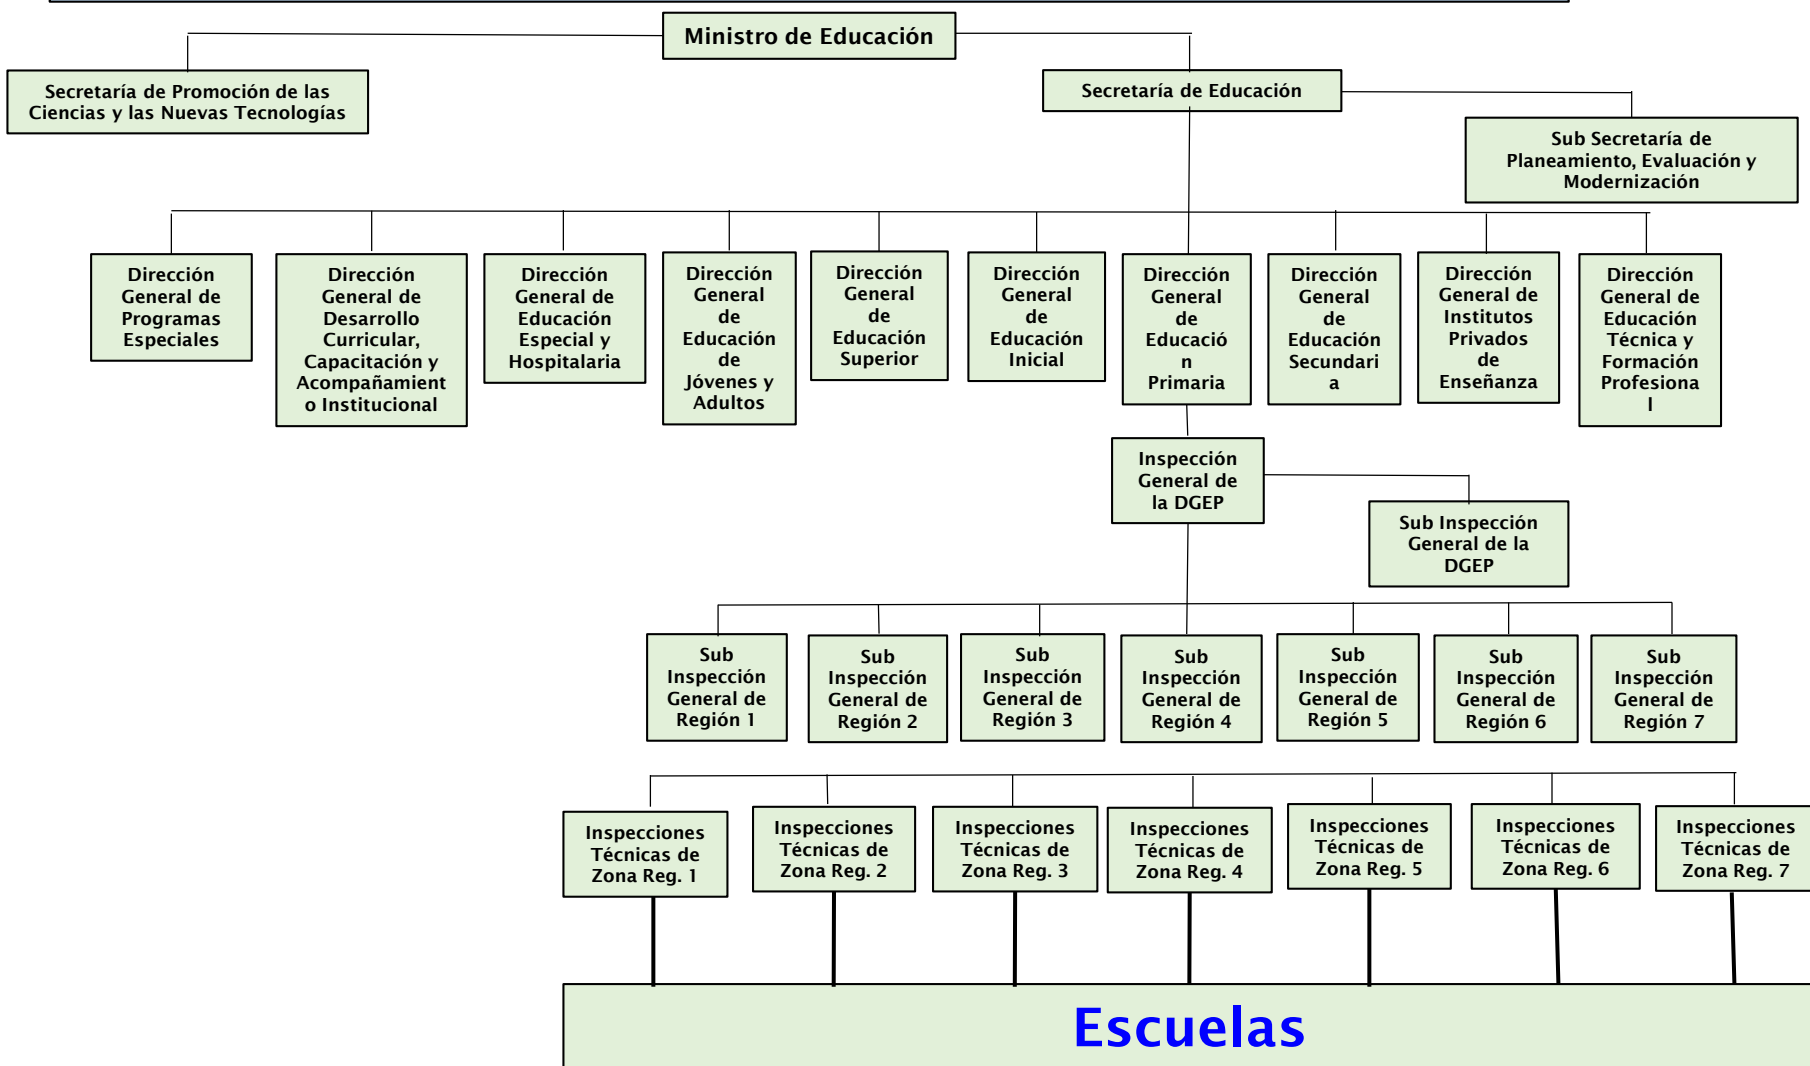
Ministro de Educación

Secretaría de Promoción de las Ciencias y las Nuevas Tecnologías

Secretaría de Educación

Sub Secretaría de Planeamiento, Evaluación y Modernización

Dirección General de Programas Especiales

Dirección General de Desarrollo Curricular, Capacitación y Acompañamient o Institucional

Dirección General de Educación Especial y Hospitalaria

Dirección General de Educación de Jóvenes y Adultos

Dirección General de Educación Superior

Dirección General de Educación Inicial

Dirección General de Educació n Primaria

Dirección General de Educación Secundari a

Dirección General de Institutos Privados de Enseñanza

Dirección General de Educación Técnica y Formación Profesiona l

Inspección General de la DGEP

Sub Inspección General de la DGEP

Sub Inspección General de Región 1

Sub Inspección General de Región 2

Sub Inspección General de Región 3

Sub Inspección General de Región 4

Sub Inspección General de Región 5

Sub Inspección General de Región 6

Sub Inspección General de Región 7

Inspecciones Técnicas de Zona Reg. 1

Inspecciones Técnicas de Zona Reg. 2

Inspecciones Técnicas de Zona Reg. 3

Inspecciones Técnicas de Zona Reg. 4

Inspecciones Técnicas de Zona Reg. 5

Inspecciones Técnicas de Zona Reg. 6

Inspecciones Técnicas de Zona Reg. 7

Escuelas